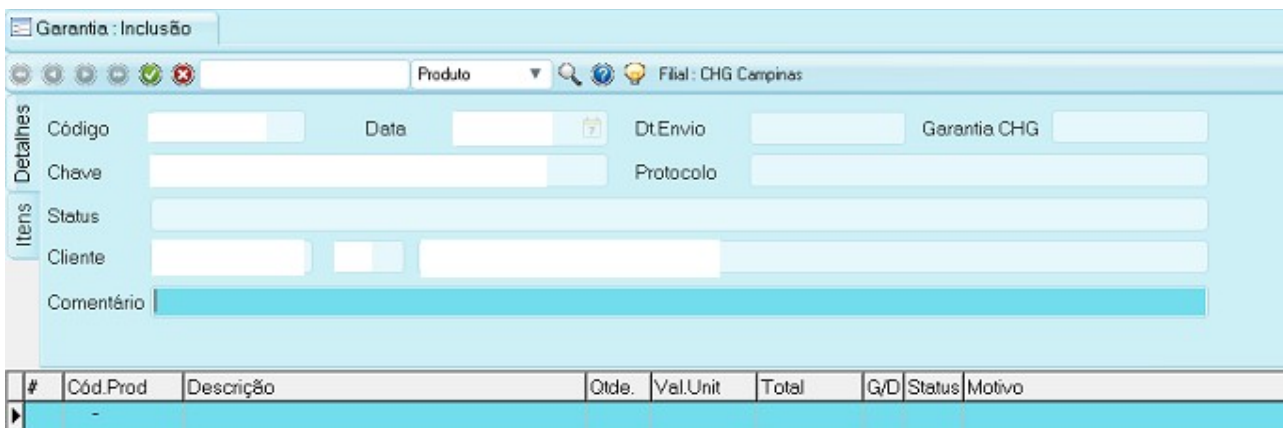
Garantia : Inclusão

Produto

Filial : CHG Campinas

Detalhes

Itens

Código

Data

Dt.Envio

Garantia CHG

Chave

Protocolo

Status

Cliente

Comentário

| # | Cód.Prod | Descrição | Qtde. | Val.Unit | Total | G/D | Status | Motivo |
|---|---|---|---|---|---|---|---|---|
|  | - |  |  |  |  |  |  |  |